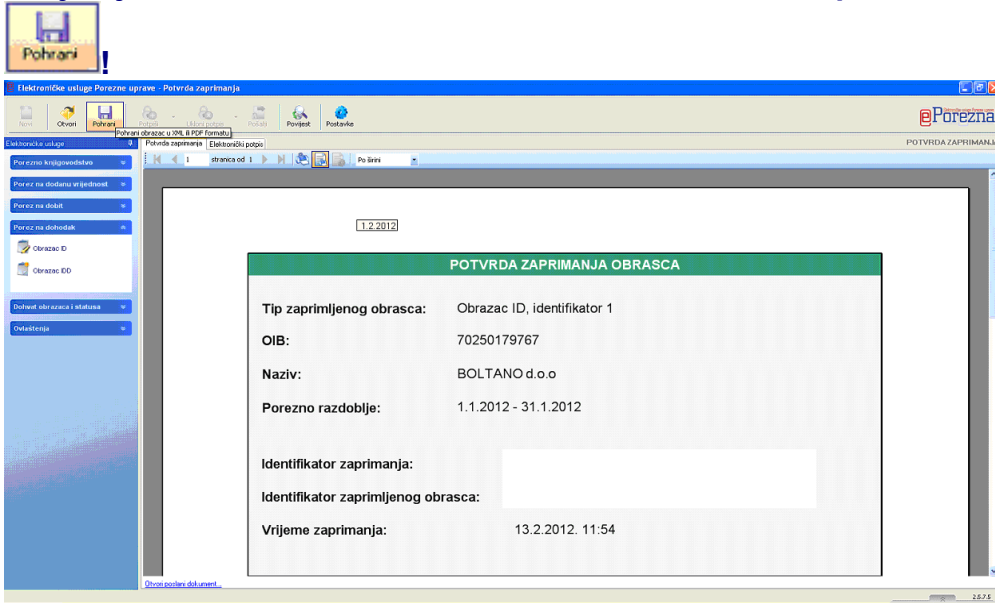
Pohrani
!

Elektroničke usluge Porezne uprave - Potvrda zaprimanja

Novi
Otvori
Pohrani
Potpiši
Ukloni potpis
Pošalji
Povijest
Postavke

Pohrani obrazac u XML ili PDF formatu

ePorezna

Elektroničke usluge
POTVRDA ZAPRIMANJA

Porezno knjigovodstvo
Porez na dodanu vrijednost
Porez na dobit
Porez na dohodak
Obrazac ID
Obrazac IDD
Dohvat obrazaca i statusa
Ovlaštenja

Potvrda zaprimanja
Elektronički potpis

1
stranica od 1
Po širini

1.2.2012

POTVRDA ZAPRIMANJA OBRASCA

Tip zaprimljenog obrasca: Obrazac ID, identifikator 1

OIB: 70250179767

Naziv: BOLTANO d.o.o

Porezno razdoblje: 1.1.2012 - 31.1.2012

Identifikator zaprimanja:

Identifikator zaprimljenog obrasca:

Vrijeme zaprimanja: 13.2.2012. 11:54

Otvori poslani dokument...

2.5.7.5